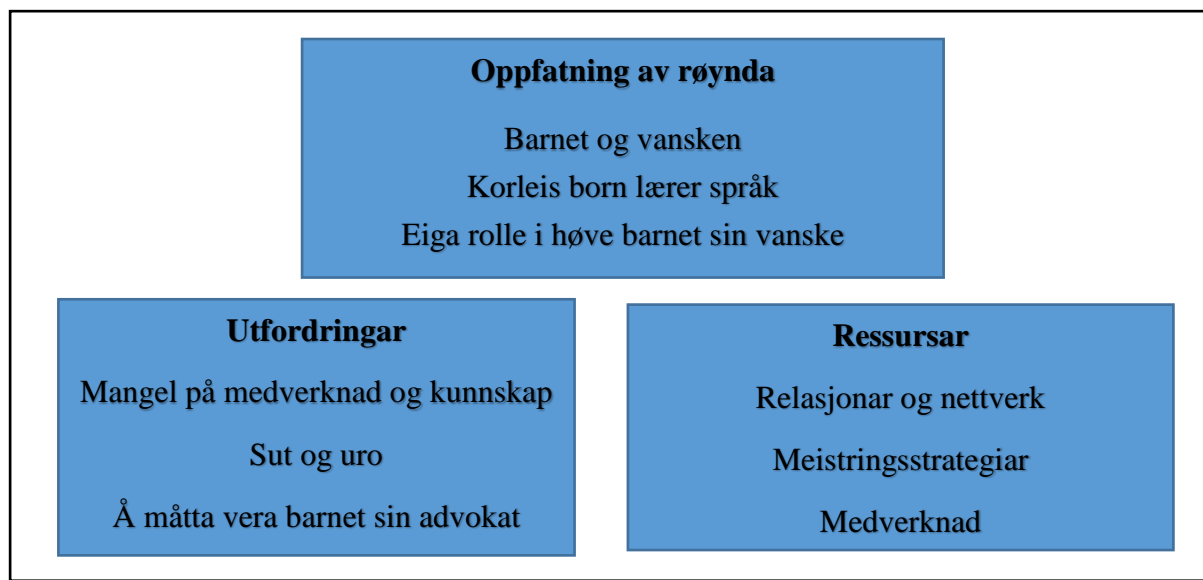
**Oppfatning av røynda**

Barnet og vansken

Korleis born lærer språk

Eiga rolle i høve barnet sin vanske

**Utfordringar**

Mangel på medverknad og kunnskap

Sut og uro

Å måtta vera barnet sin advokat

**Ressursar**

Relasjonar og nettverk

Meistringsstrategiar

Medverknad